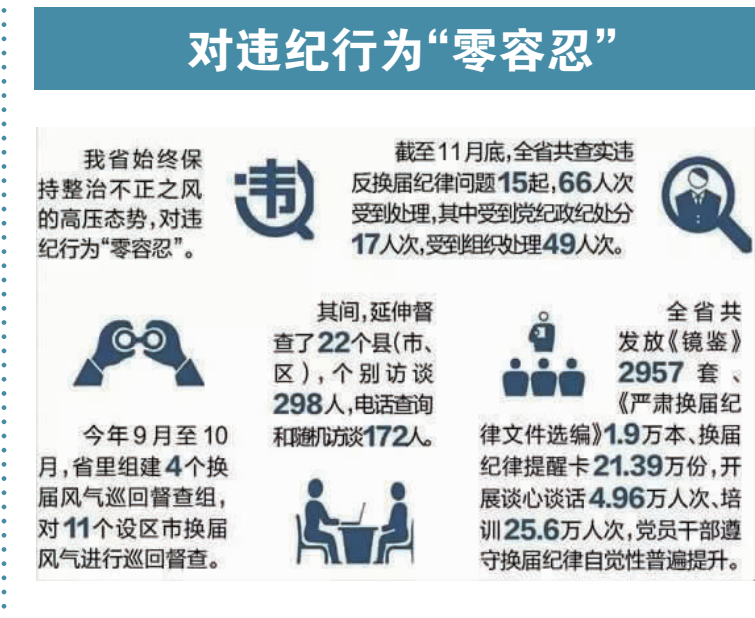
对违纪行为“零容忍”

我省始终保持整治不正之风的高压态势，对违纪行为“零容忍”。

违

截至11月底，全省共查实违反换届纪律问题15起，66人次受到处理，其中受到党纪政纪处分17人次，受到组织处理49人次。

今年9月至10月，省里组建4个换届风气巡回督查组，对11个设区市换届风气进行巡回督查。

其间，延伸督查了22个县（市、区），个别访谈298人，电话查询和随机访谈172人。

全省共发放《镜鉴》2957套、《严肃换届纪律文件选编》1.9万本、换届纪律提醒卡21.39万份，开展谈心谈话4.96万人次、培训25.6万人次，党员干部遵守换届纪律自觉性普遍提升。